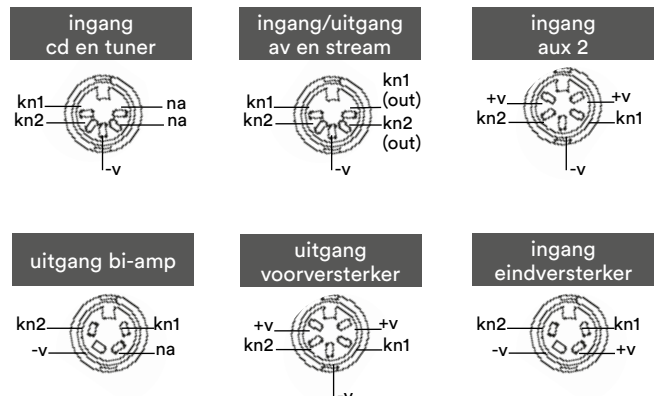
ingang
cd en tuner

kn1
kn2
na
na
-v

ingang/uitgang
av en stream

kn1
kn2
kn1
(out)
kn2
(out)
-v

ingang
aux 2

+v
kn2
+v
kn1
-v

uitgang bi-amp

kn2
-v
kn1
na

uitgang
voorversterker

+v
kn2
+v
kn1
-v

ingang
eindversterker

kn2
-v
kn1
+v